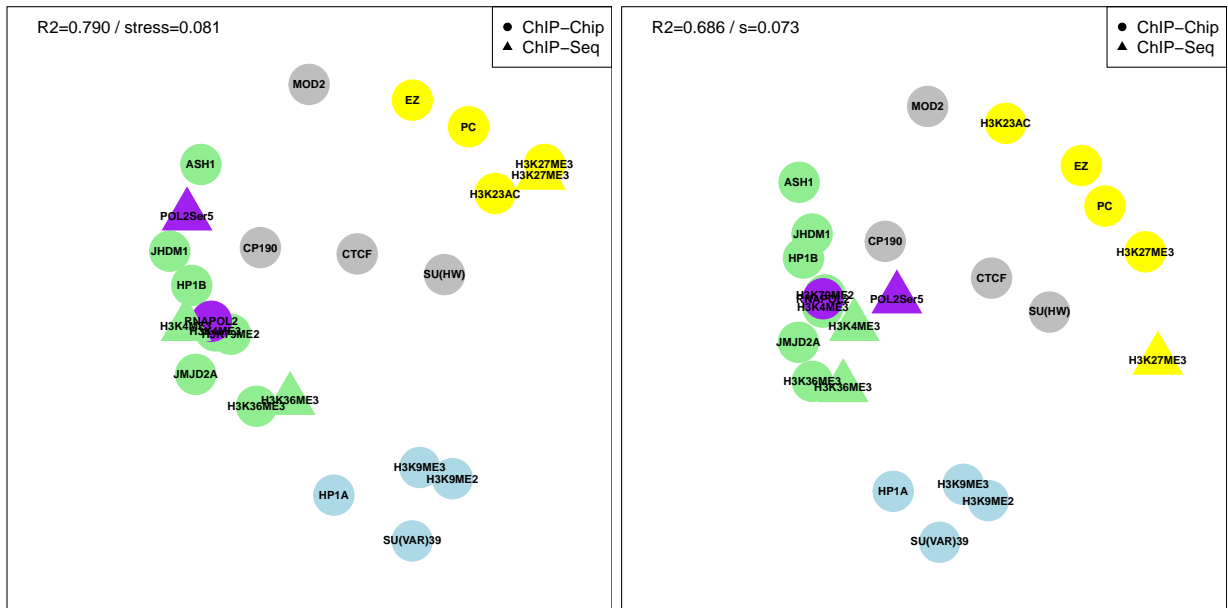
R2=0.790 / stress=0.081

ChIP−Chip
ChIP−Seq

MOD2
EZ
PC
H3K27ME3
H3K27ME3
H3K23AC
ASH1
POL2Ser5
JHDM1
CP190
CTCF
SU(HW)
HP1B
RNAPOL2
H3K4ME3
H3K79ME2
JMJD2A
H3K36ME3
H3K36ME3
H3K9ME3
H3K9ME2
HP1A
SU(VAR)39

R2=0.686 / s=0.073

ChIP−Chip
ChIP−Seq

MOD2
H3K23AC
EZ
ASH1
PC
JHDM1
CP190
HP1B
H3K27ME3
H3K79ME2
RNAPOL2
H3K4ME3
POL2Ser5
CTCF
SU(HW)
H3K4ME3
JMJD2A
H3K27ME3
H3K36ME3
H3K36ME3
HP1A
H3K9ME3
H3K9ME2
SU(VAR)39